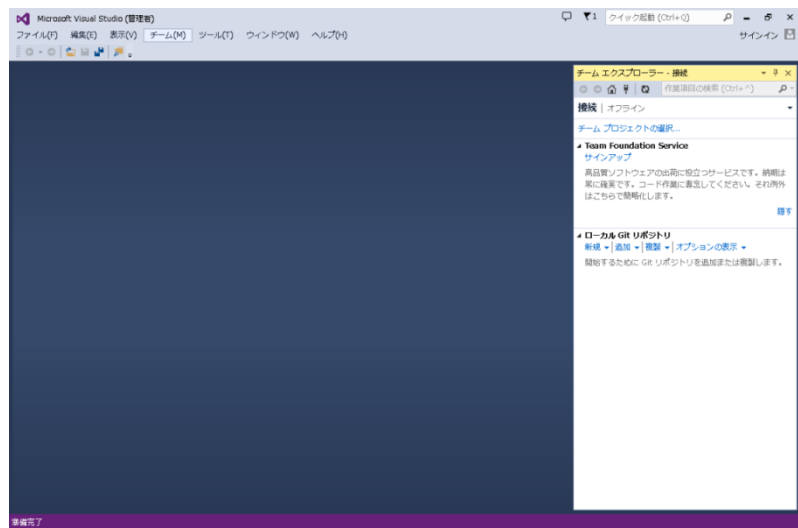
Microsoft Visual Studio (管理者)
ファイル(F) 編集(E) 表示(V) チーム(M) ツール(T) ウィンドウ(W) ヘルプ(H)
1 クイック起動 (Ctrl+Q)
サインイン

チーム エクスプローラー - 接続
作業項目の検索 (Ctrl+^)
接続 | オフライン
チーム プロジェクトの選択...
Team Foundation Service
サインアップ
高品質ソフトウェアの出荷に役立つサービスです。納期は緊に確実です。コード作業に専念してください。それ以外はこちらで簡略化します。
隠す
ローカル Git リポジトリ
新規 | 追加 | 複製 | オプションの表示
開始するために Git リポジトリを追加または複製します。

準備完了